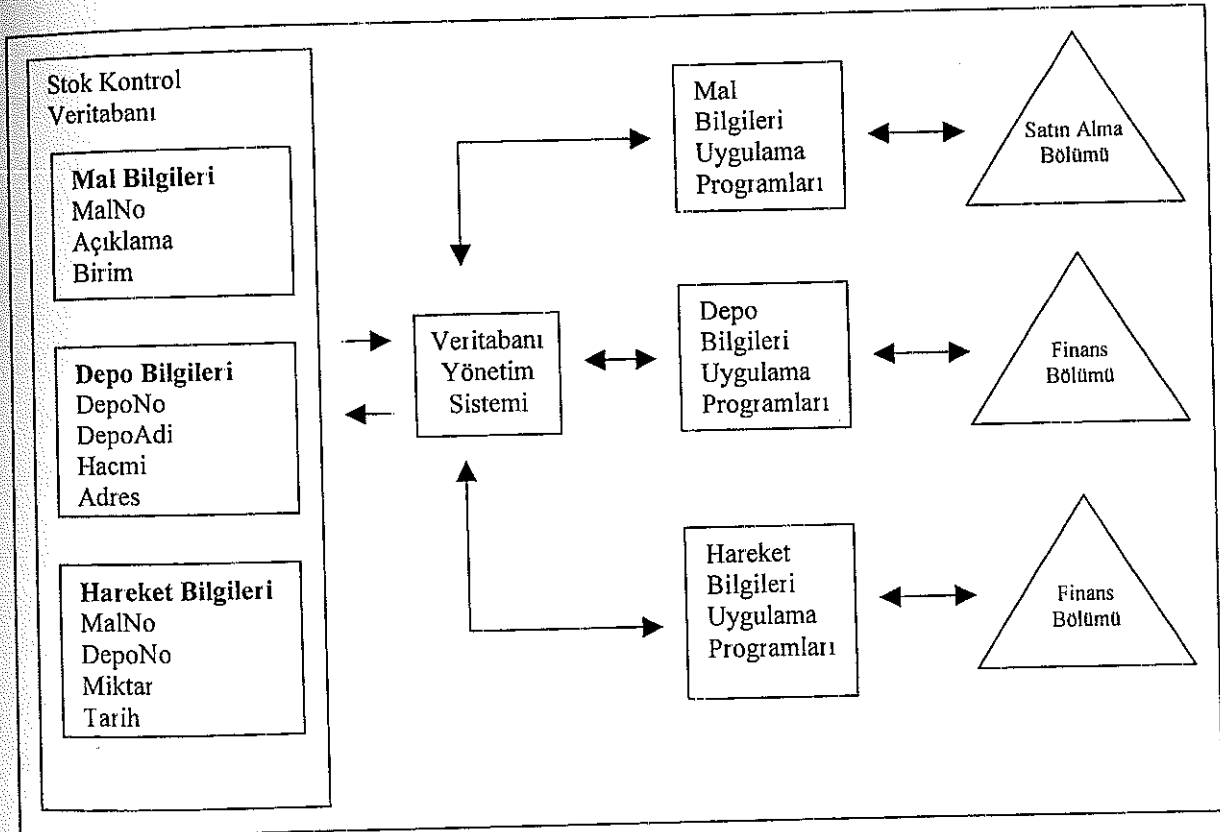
Stok Kontrol Veritabanı

Mal Bilgileri
MalNo
Açıklama
Birim

Depo Bilgileri
DepoNo
DepoAdi
Hacmi
Adres

Hareket Bilgileri
MalNo
DepoNo
Miktar
Tarih

Veritabanı Yönetim Sistemi

Mal Bilgileri Uygulama Programları

Satın Alma Bölümü

Depo Bilgileri Uygulama Programları

Finans Bölümü

Hareket Bilgileri Uygulama Programları

Finans Bölümü